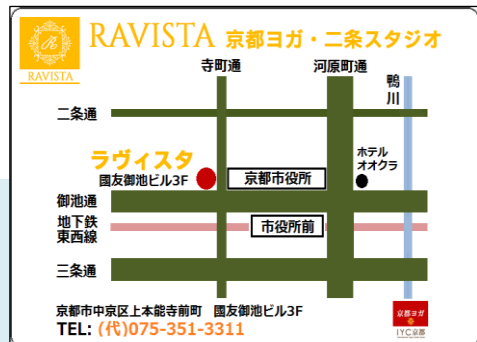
R
RAVISTA

RAVISTA 京都ヨガ・二条スタジオ

寺町通

河原町通

鴨川

二条通

ラヴィスタ
国友御池ビル3F

京都市役所

ホテル
オオクラ

御池通

地下鉄
東西線

市役所前

三条通

京都市中京区上本能寺前町 国友御池ビル3F

TEL: (代)075-351-3311

京都ヨガ
IYC京都